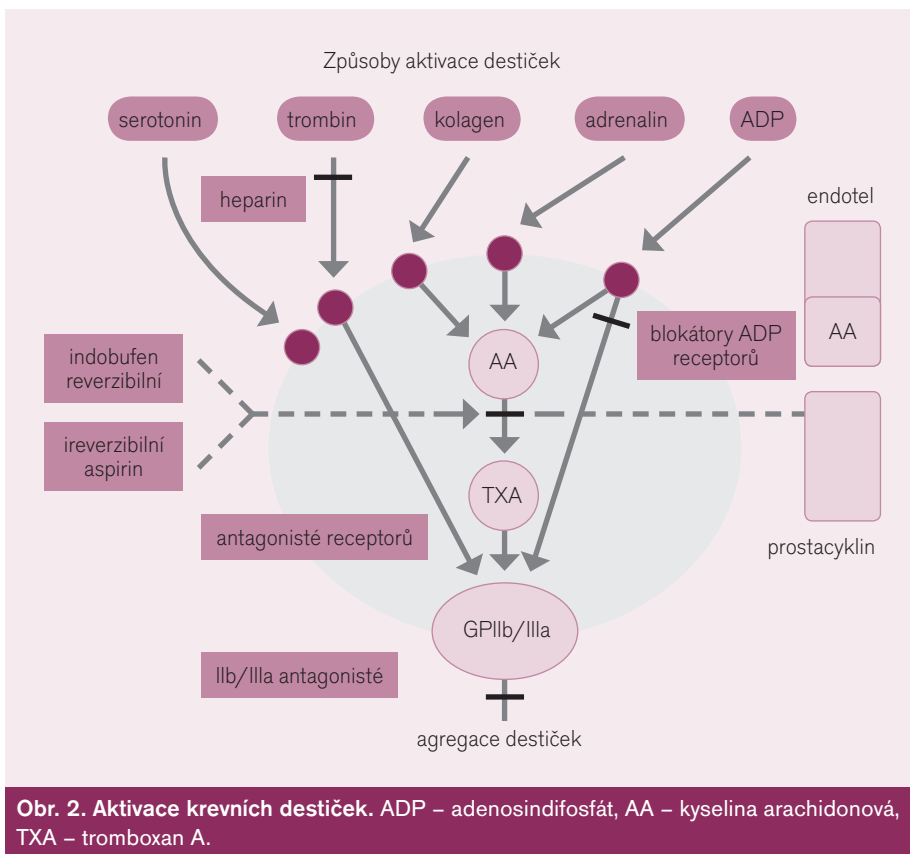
Způsoby aktivace destiček

serotonin

trombin

kolagen

adrenalin

ADP

heparin

endotel

AA

blokátory ADP receptorů

indobufen reverzibilní

ireverzibilní aspirin

AA

TXA

antagonisté receptorů

prostacyklin

GPIIb/IIIa

IIb/IIIa antagonisté

agregace destiček

**Obr. 2. Aktivace krevních destiček.** ADP – adenosindifosfát, AA – kyselina arachidonová, TXA – tromboxan A.